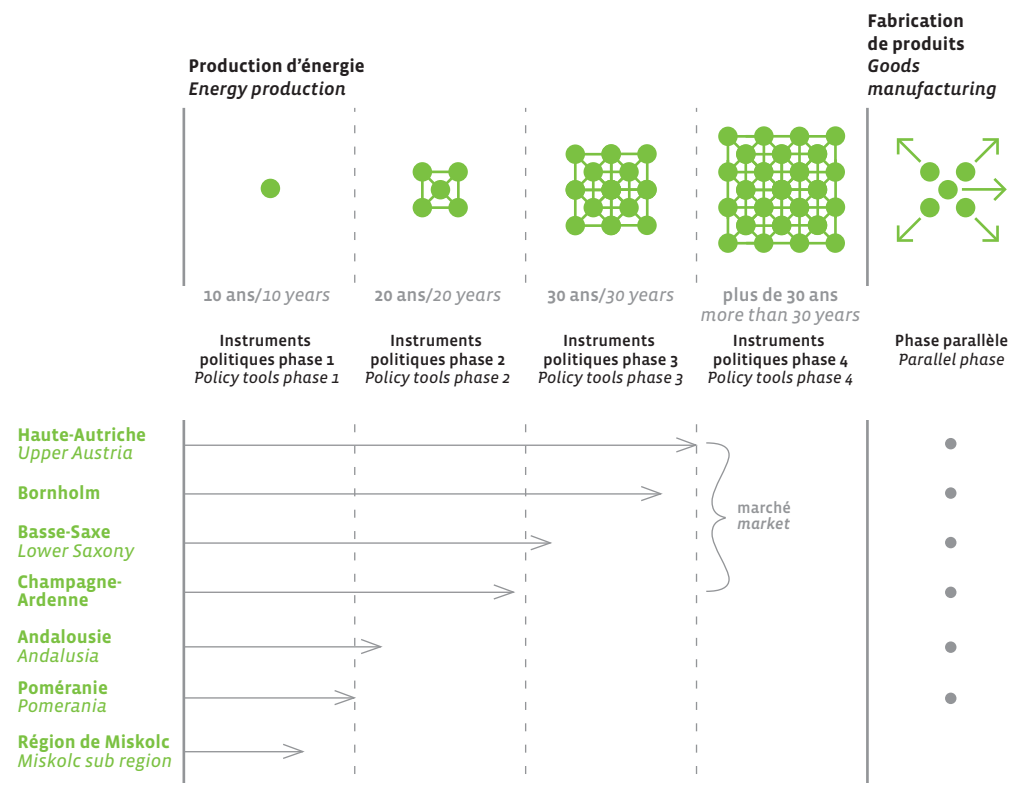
Production d'énergie
*Energy production*

Fabrication de produits
*Goods manufacturing*

10 ans/*10 years*

20 ans/*20 years*

30 ans/*30 years*

plus de 30 ans
*more than 30 years*

Instruments politiques phase 1
*Policy tools phase 1*

Instruments politiques phase 2
*Policy tools phase 2*

Instruments politiques phase 3
*Policy tools phase 3*

Instruments politiques phase 4
*Policy tools phase 4*

Phase parallèle
*Parallel phase*

Haute-Autriche
*Upper Austria*

Bornholm

Basse-Saxe
*Lower Saxony*

Champagne-Ardenne

Andalousie
*Andalusia*

Poméranie
*Pomerania*

Région de Miskolc
*Miskolc sub region*

marché
*market*